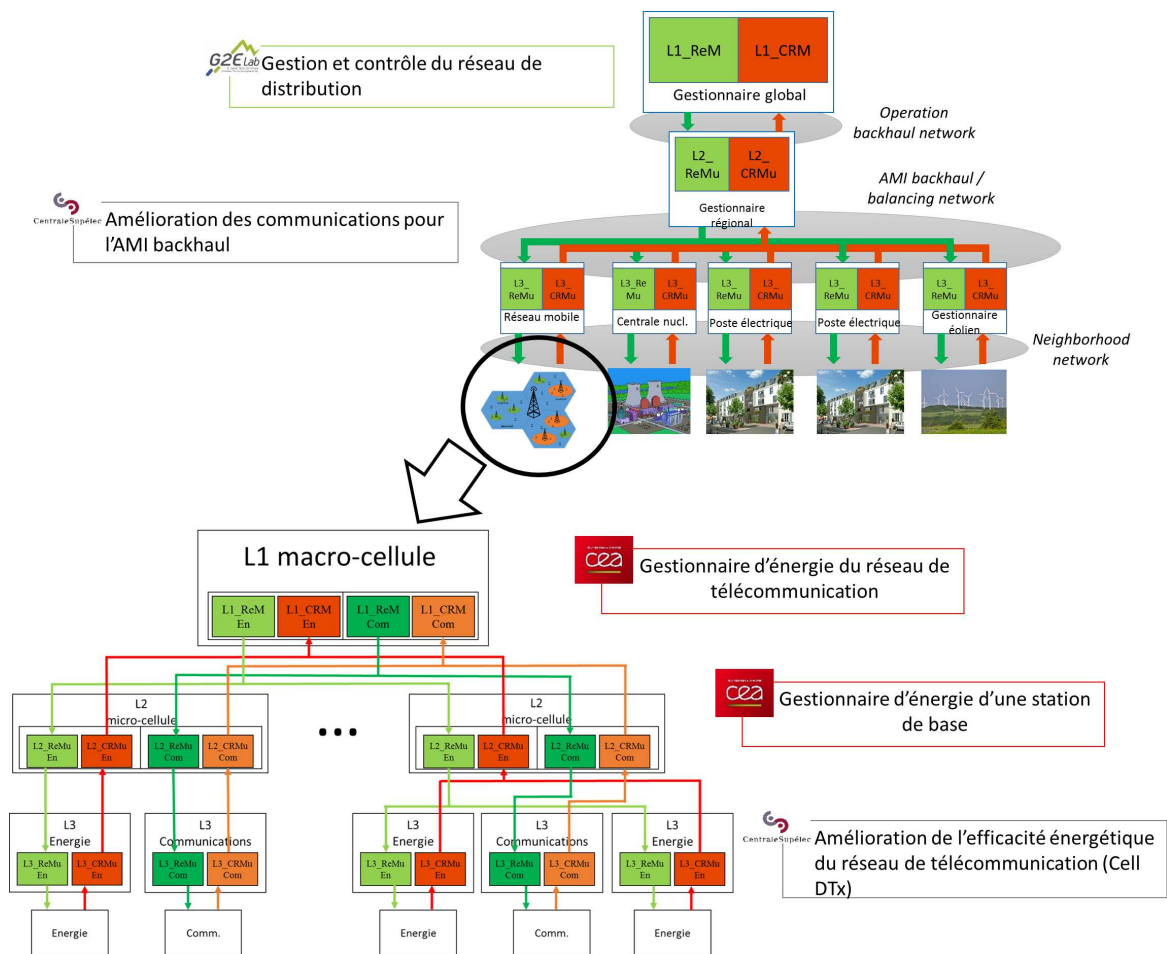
G2E Lab

Gestion et contrôle du réseau de distribution

L1_ReM
L1_CRM
Gestionnaire global

Operation backhaul network

L2_ ReMu
L2_ CRMu
Gestionnaire régional

AMI backhaul / balancing network

CentraleSupélec

Amélioration des communications pour l'AMI backhaul

L3_ ReMu
L3_ CRMu
Réseau mobile

L3_Re Mu
L3_ CRMu
Centrale nucl.

L3_ ReMu
L3_ CRMu
Poste électrique

L3_ ReMu
L3_ CRMu
Poste électrique

L3_ ReMu
L3_ CRMu
Gestionnaire éolien

Neighborhood network

L1 macro-cellule

L1_ReM En
L1_CRM En
L1_ReM Com
L1_CRM Com

cea

Gestionnaire d'énergie du réseau de télécommunication

cea

Gestionnaire d'énergie d'une station de base

L2 micro-cellule
L2_ReMu En
L2_CRMu En
L2_ReMu Com
L2_CRMu Com

• • •

L2 micro-cellule
L2_ReMu En
L2_CRMu En
L2_ReMu Com
L2_CRMu Com

L3 Energie
L3_ReMu En
L3_CRMu En

L3 Communications
L3_ReMu Com
L3_CRMu Com

L3 Energie
L3_ReMu En
L3_CRMu En

L3 Communications
L3_ReMu Com
L3_CRMu Com

L3 Energie
L3_ReMu En
L3_CRMu En

CentraleSupélec

Amélioration de l'efficacité énergétique du réseau de télécommunication (Cell DTx)

Energie
Comm.
Energie
Comm.
Energie